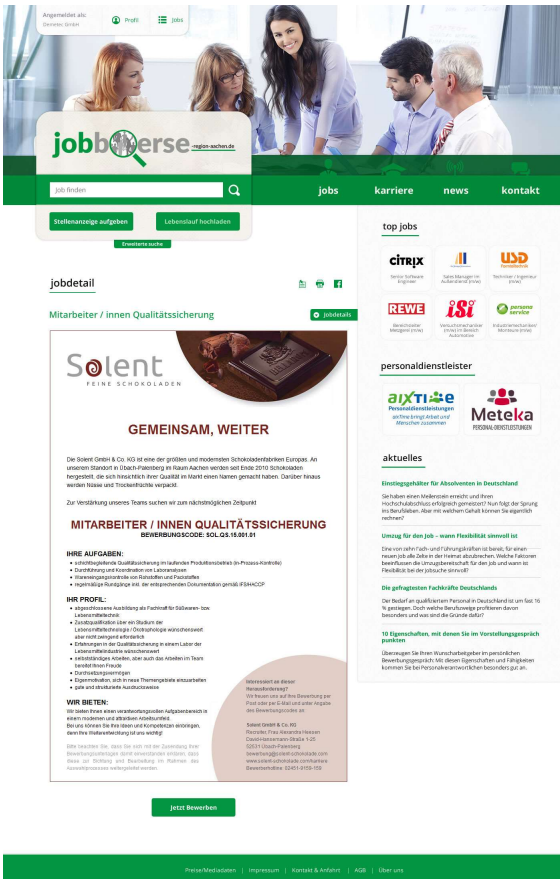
Angemeldet als:
Demetec GmbH

Profil Jobs

jobboerse-region-aachen.de

Job finden

jobs karriere news kontakt

Stellenanzeige aufgeben Lebenslauf hochladen

Erweiterte suche

jobdetail

Mitarbeiter / innen Qualitätssicherung

Jobdetails

Solent
FEINE SCHOKOLADEN

GEMEINSAM, WEITER

Die Solent GmbH & Co. KG ist eine der größten und modernsten Schokoladenfabriken Europas. An unserem Standort in Übach-Palenberg im Raum Aachen werden seit Ende 2010 Schokoladen hergestellt, die sich hinsichtlich ihrer Qualität im Markt einen Namen gemacht haben. Darüber hinaus werden Nüsse und Trockenfrüchte verpackt.

Zur Verstärkung unseres Teams suchen wir zum nächstmöglichen Zeitpunkt

MITARBEITER / INNEN QUALITÄTSSICHERUNG
BEWERBUNGSCODE: SOL.QS.15.001.01

IHRE AUFGABEN:
• schichtbegleitende Qualitätssicherung im laufenden Produktionsbetrieb (In-Prozess-Kontrolle)
• Durchführung und Koordination von Laboranalysen
• Wareneingangskontrolle von Rohstoffen und Packstoffen
• regelmäßige Rundgänge inkl. der entsprechenden Dokumentation gemäß IFS/HACCP

IHR PROFIL:
• abgeschlossene Ausbildung als Fachkraft für Süßwaren- bzw. Lebensmitteltechnik
• Zusatzqualifikation über ein Studium der Lebensmitteltechnologie / Ökotrophologie wünschenswert aber nicht zwingend erforderlich
• Erfahrungen in der Qualitätssicherung in einem Labor der Lebensmittelindustrie wünschenswert
• selbstständiges Arbeiten, aber auch das Arbeiten im Team bereitet Ihnen Freude
• Durchsetzungsvermögen
• Eigenmotivation, sich in neue Themengebiete einzuarbeiten
• gute und strukturierte Ausdrucksweise

WIR BIETEN:
Wir bieten Ihnen einen verantwortungsvollen Aufgabenbereich in einem modernen und attraktiven Arbeitsumfeld.
Bei uns können Sie Ihre Ideen und Kompetenzen einbringen, denn Ihre Weiterentwicklung ist uns wichtig!

Bitte beachten Sie, dass Sie sich mit der Zusendung Ihrer Bewerbungsunterlagen damit einverstanden erklären, dass diese zur Sichtung und Bearbeitung im Rahmen des Auswahlprozesses weitergeleitet werden.

Interessiert an dieser Herausforderung?
Wir freuen uns auf Ihre Bewerbung per Post oder per E-Mail und unter Angabe des Bewerbungscodes an:

Solent GmbH & Co. KG
Recruiter, Frau Alexandra Heesen
David-Hansemann-Straße 1-25
52531 Übach-Palenberg
bewerbung@solent-schokolade.com
www.solent-schokolade.com/karriere
Bewerberhotline: 02451-9159-159

Jetzt Bewerben

top jobs

CITRIX
Senior Software Engineer

Sales Manager im Außendienst (m/w)

USD
Techniker / Ingenieur (m/w)

REWE
Bereichsleiter Metzgerei (m/w)

isi
Versuchsmechaniker (m/w) im Bereich Automotive

persona service
Industriemechaniker/ Monteure (m/w)

personaldienstleister

aixtime
Personaldienstleistungen
wo Ihre bringt Arbeit und Menschen zusammen

Meteka
PERSONALDIENSTLEISTUNGEN

aktuelles

Einstiegsgehälter für Absolventen in Deutschland
Sie haben einen Meilenstein erreicht und Ihren Hochschulabschluss erfolgreich gemeistert? Nun folgt der Sprung ins Berufsleben. Aber mit welchem Gehalt können Sie eigentlich rechnen?

Umzug für den Job – wann Flexibilität sinnvoll ist
Eine von zehn Fach- und Führungskräften ist bereit, für einen neuen Job alle Zelte in der Heimat abzubrechen. Welche Faktoren beeinflussen die Umzugsbereitschaft für den Job und wann ist Flexibilität bei der Jobsuche sinnvoll?

Die gefragtesten Fachkräfte Deutschlands
Der Bedarf an qualifiziertem Personal in Deutschland ist um fast 16 % gestiegen. Doch welche Berufswege profitieren davon besonders und was sind die Gründe dafür?

10 Eigenschaften, mit denen Sie im Vorstellungsgespräch punkten
Überzeugen Sie Ihren Wunscharbeitgeber im persönlichen Bewerbungsgespräch: Mit diesen Eigenschaften und Fähigkeiten kommen Sie bei Personalverantwortlichen besonders gut an.

Preise/Mediadaten | Impressum | Kontakt & Anfahrt | AGB | Über uns